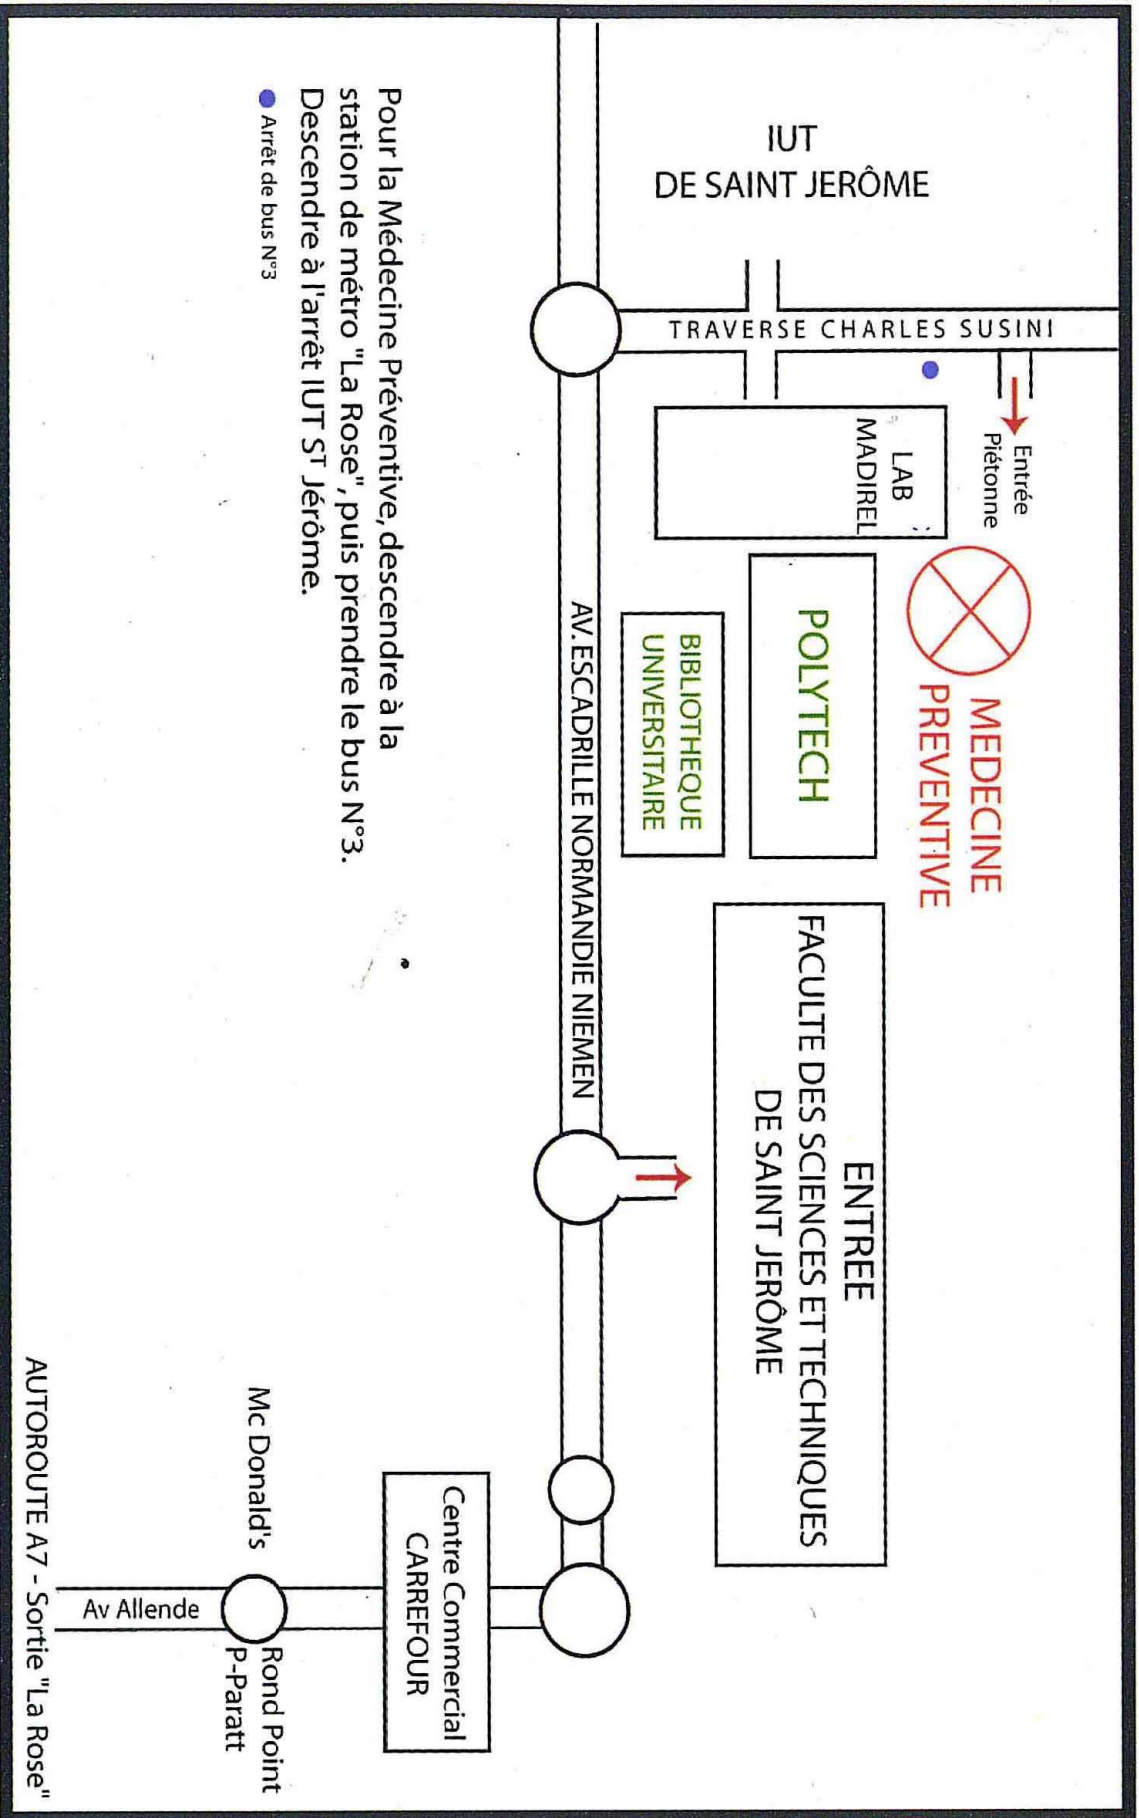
IUT
DE SAINT JERÔME

TRAVERSE CHARLES SUSINI

Entrée Piétonne

LAB MADIREL

MEDECINE PREVENTIVE

POLYTECH

BIBLIOTHEQUE UNIVERSITAIRE

AV. ESCADRILLE NORMANDIE NIEMEN

ENTREE
FACULTE DES SCIENCES ET TECHNIQUES
DE SAINT JERÔME

Centre Commercial CARREFOUR

Mc Donald's

Av Allende

Rond Point P-Paratt

AUTOROUTE A7 - Sortie "La Rose"

Pour la Médecine Préventive, descendre à la station de métro "La Rose", puis prendre le bus N°3. Descendre à l'arrêt IUT S$^T$ Jérôme.

Arrêt de bus N°3